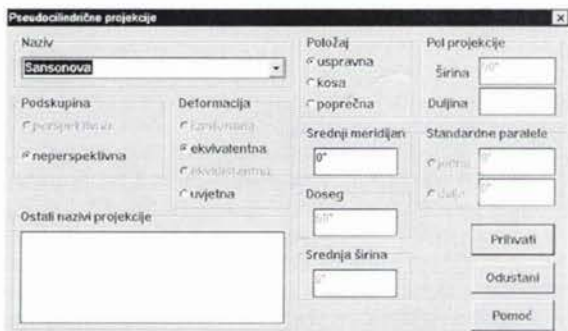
Pseudocilindrične projekcije

Naziv
Sansonova

Podskupina
perspektivna
neperspektivna

Deformacija
konformna
ekvivalentna
ekvidistantna
uvjetna

Ostali nazivi projekcije

Položaj
uspravna
kosa
poprečna

Srednji meridijan
0°

Doseg
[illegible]

Srednja širina
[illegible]

Pol projekcije
Širina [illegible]
Duljina

Standardne paralele
jedna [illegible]
dvije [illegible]

Prihvati
Odustani
Pomoć